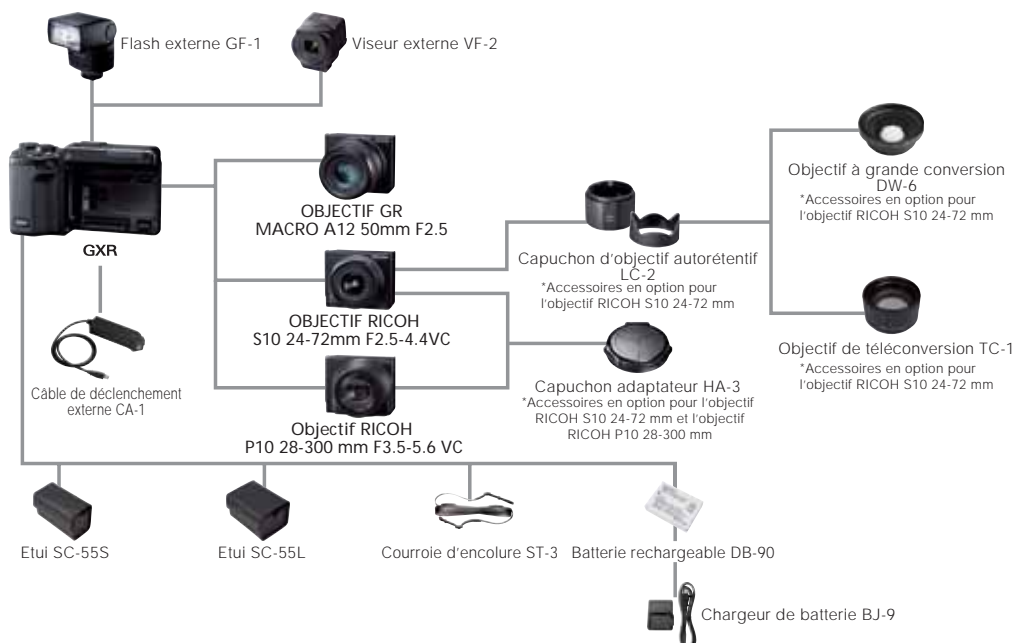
Flash externe GF-1

Viseur externe VF-2

GXR

OBJECTIF GR MACRO A12 50mm F2.5

OBJECTIF RICOH S10 24-72mm F2.5-4.4VC

Objectif RICOH P10 28-300 mm F3.5-5.6 VC

Câble de déclenchement externe CA-1

Capuchon d'objectif autorétentif LC-2
*Accessoires en option pour l'objectif RICOH S10 24-72 mm

Capuchon adaptateur HA-3
*Accessoires en option pour l'objectif RICOH S10 24-72 mm et l'objectif RICOH P10 28-300 mm

Objectif à grande conversion DW-6
*Accessoires en option pour l'objectif RICOH S10 24-72 mm

Objectif de téléconversion TC-1
*Accessoires en option pour l'objectif RICOH S10 24-72 mm

Etui SC-55S

Etui SC-55L

Courroie d'encolure ST-3

Batterie rechargeable DB-90

Chargeur de batterie BJ-9